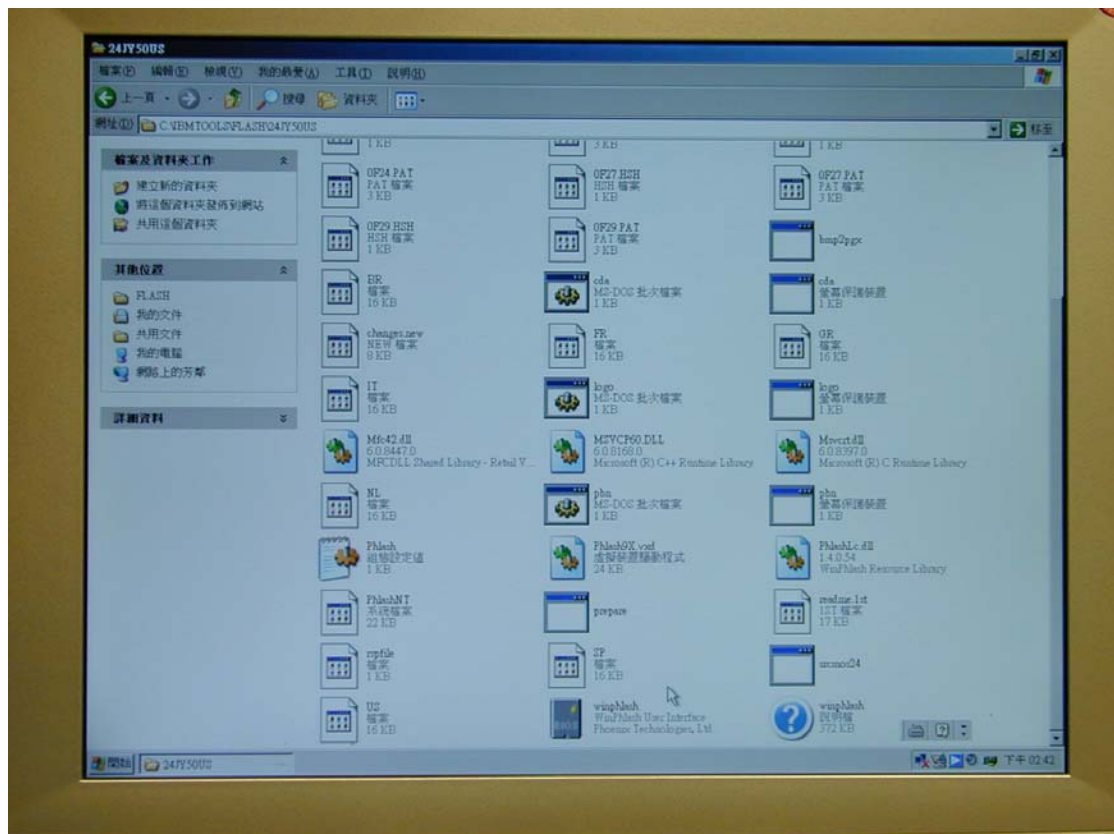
24JY50US

檔案(F) 編輯(E) 檢視(V) 我的最愛(A) 工具(T) 說明(H)

上一頁 搜尋 資料夾

網址(D) C:\EBMTOOLS\FLASH\24JY50US

移至

檔案及資料夾工作

建立新的資料夾
將這個資料夾發佈到網站
共用這個資料夾

其他位置

FLASH
我的文件
共用文件
我的電腦
網路上的芳鄰

詳細資料

1 KB
3 KB
1 KB

0F24.PAT
PAT 檔案
3 KB

0F27.HSH
HSH 檔案
1 KB

0F27.PAT
PAT 檔案
3 KB

0F29.HSH
HSH 檔案
1 KB

0F29.PAT
PAT 檔案
3 KB

bmp2pgx

BR
檔案
16 KB

cda
MS-DOS 批次檔案
1 KB

cda
螢幕保護裝置
1 KB

changes.new
NEW 檔案
8 KB

FR
檔案
16 KB

GR
檔案
16 KB

IT
檔案
16 KB

logo
MS-DOS 批次檔案
1 KB

logo
螢幕保護裝置
1 KB

Mfc42.dll
6.0.8447.0
MFCDLL Shared Library - Retail V...

MSVCP60.DLL
6.0.8168.0
Microsoft (R) C++ Runtime Library

Msvcrt.dll
6.0.8397.0
Microsoft (R) C Runtime Library

NL
檔案
16 KB

pbn
MS-DOS 批次檔案
1 KB

pbn
螢幕保護裝置
1 KB

Phlash
組態設定值
1 KB

Phlash9X.vxd
虛擬裝置驅動程式
24 KB

PhlashLc.dll
1.4.0.54
WinPhlash Resource Library

PhlashNT
系統檔案
22 KB

prepare

readme.1st
1ST 檔案
17 KB

rspfile
檔案
1 KB

SP
檔案
16 KB

uromo24

US
檔案
16 KB

winphlash
WinPhlash User Interface
Phoenix Technologies, Ltd.

winphlash
說明檔
372 KB

開始 24JY50US

下午 02:42